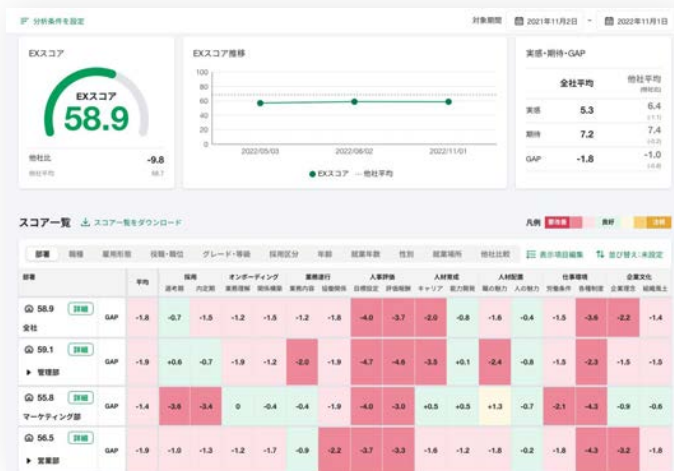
分析条件を設定

対象期間 2021年11月2日 ~ 2022年11月1日

EXスコア

EXスコア
58.9

他社比 -9.8
他社平均 68.7

EXスコア推移

100
80
60
40
20
0

2022/05/03 2022/08/02 2022/11/01

● EXスコア — 他社平均

実感・期待・GAP

| | 全社平均 | 他社平均 |
|---|---|---|
| 実感 | 5.3 | 6.4 |
| 期待 | 7.2 | 7.4 |
| GAP | -1.8 | -1.0 |

スコア一覧 スコア一覧をダウンロード

凡例 要改善 良好 注目

部署 職種 雇用形態 役職・職位 グレード・等級 採用区分 年齢 就業年数 性別 就業場所 他社比較 表示項目編集 並び替え:未設定

| 部署 | | 平均 | 採用 週考期 | 内定期 | オンボーディング 業務理解 | 関係構築 | 業務遂行 業務内容 | 協働関係 | 人事評価 目標設定 | 評価報酬 | 人材育成 キャリア | 能力開発 | 人材配置 職の魅力 | 人の魅力 | 仕事環境 労働条件 | 各種制度 | 企業文化 企業理念 | 組織風土 |
|---|---|---|---|---|---|---|---|---|---|---|---|---|---|---|---|---|---|---|
| 58.9 詳細 全社 | GAP | -1.8 | -0.7 | -1.5 | -1.2 | -1.5 | -1.2 | -1.8 | -4.0 | -3.7 | -2.0 | -0.8 | -1.6 | -0.4 | -1.5 | -3.6 | -2.2 | -1.4 |
| 59.1 詳細 ▶ 管理部 | GAP | -1.9 | +0.6 | -0.7 | -1.9 | -1.2 | -2.0 | -1.9 | -4.7 | -4.6 | -3.5 | +0.1 | -2.4 | -0.8 | -1.5 | -2.3 | -1.5 | -1.5 |
| 55.8 詳細 マーケティング部 | GAP | -1.4 | -3.6 | -3.4 | 0 | -0.4 | -0.4 | -1.9 | -4.0 | -3.0 | +0.5 | +0.5 | +1.3 | -0.7 | -2.1 | -4.3 | -0.9 | -0.6 |
| 56.5 詳細 ▶ 営業部 | GAP | -1.9 | -1.0 | -1.3 | -1.2 | -1.7 | -0.9 | -2.2 | -3.7 | -3.3 | -1.6 | -1.2 | -1.8 | -0.2 | -1.8 | -4.3 | -3.2 | -1.8 |